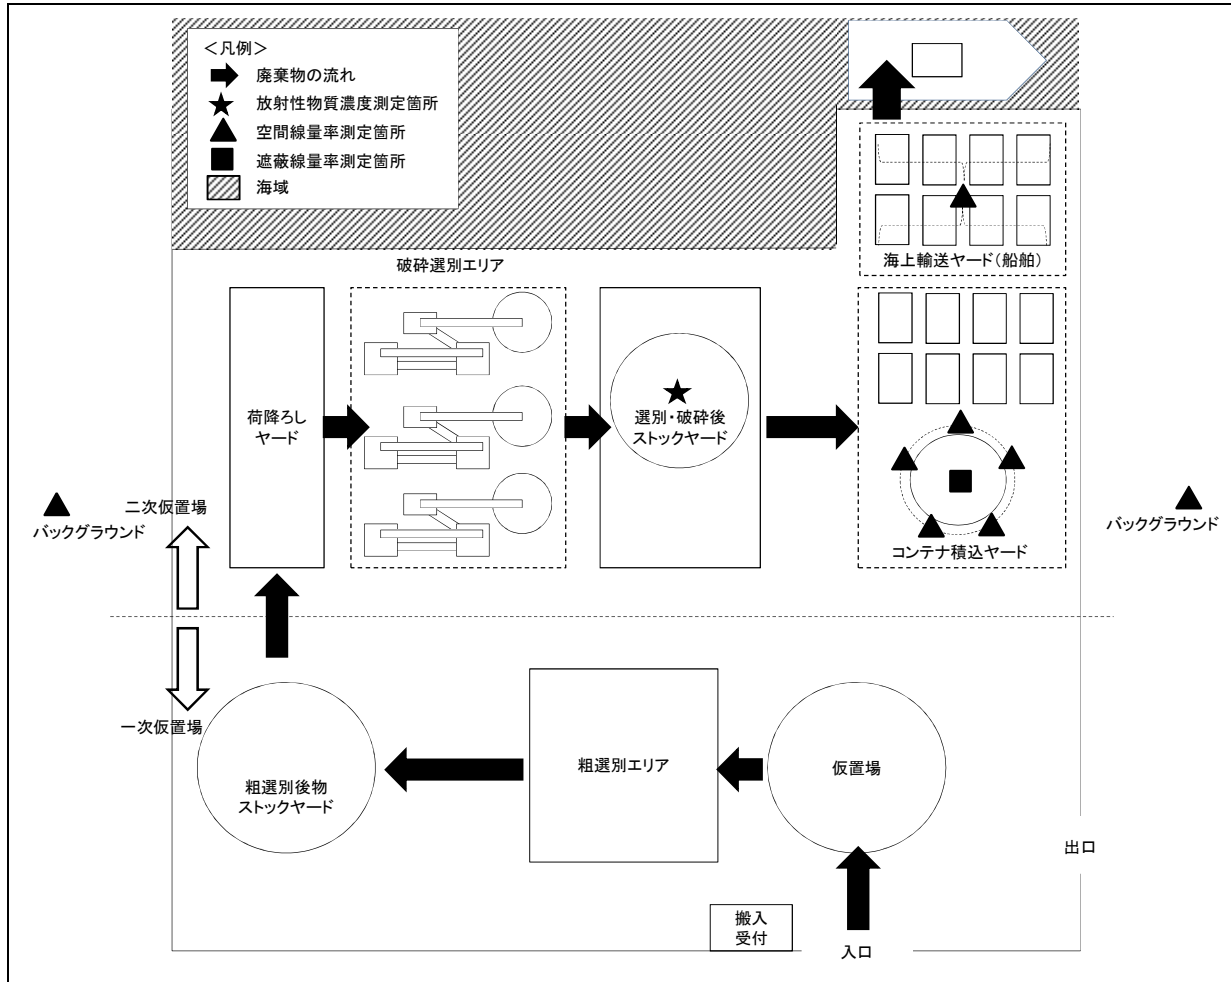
<凡例>
廃棄物の流れ
★ 放射性物質濃度測定箇所
▲ 空間線量率測定箇所
■ 遮蔽線量率測定箇所
海域

海上輸送ヤード(船舶)

破砕選別エリア

荷降ろしヤード

選別・破砕後ストックヤード

コンテナ積込ヤード

二次仮置場

バックグラウンド

バックグラウンド

一次仮置場

粗選別後物ストックヤード

粗選別エリア

仮置場

出口

搬入受付

入口